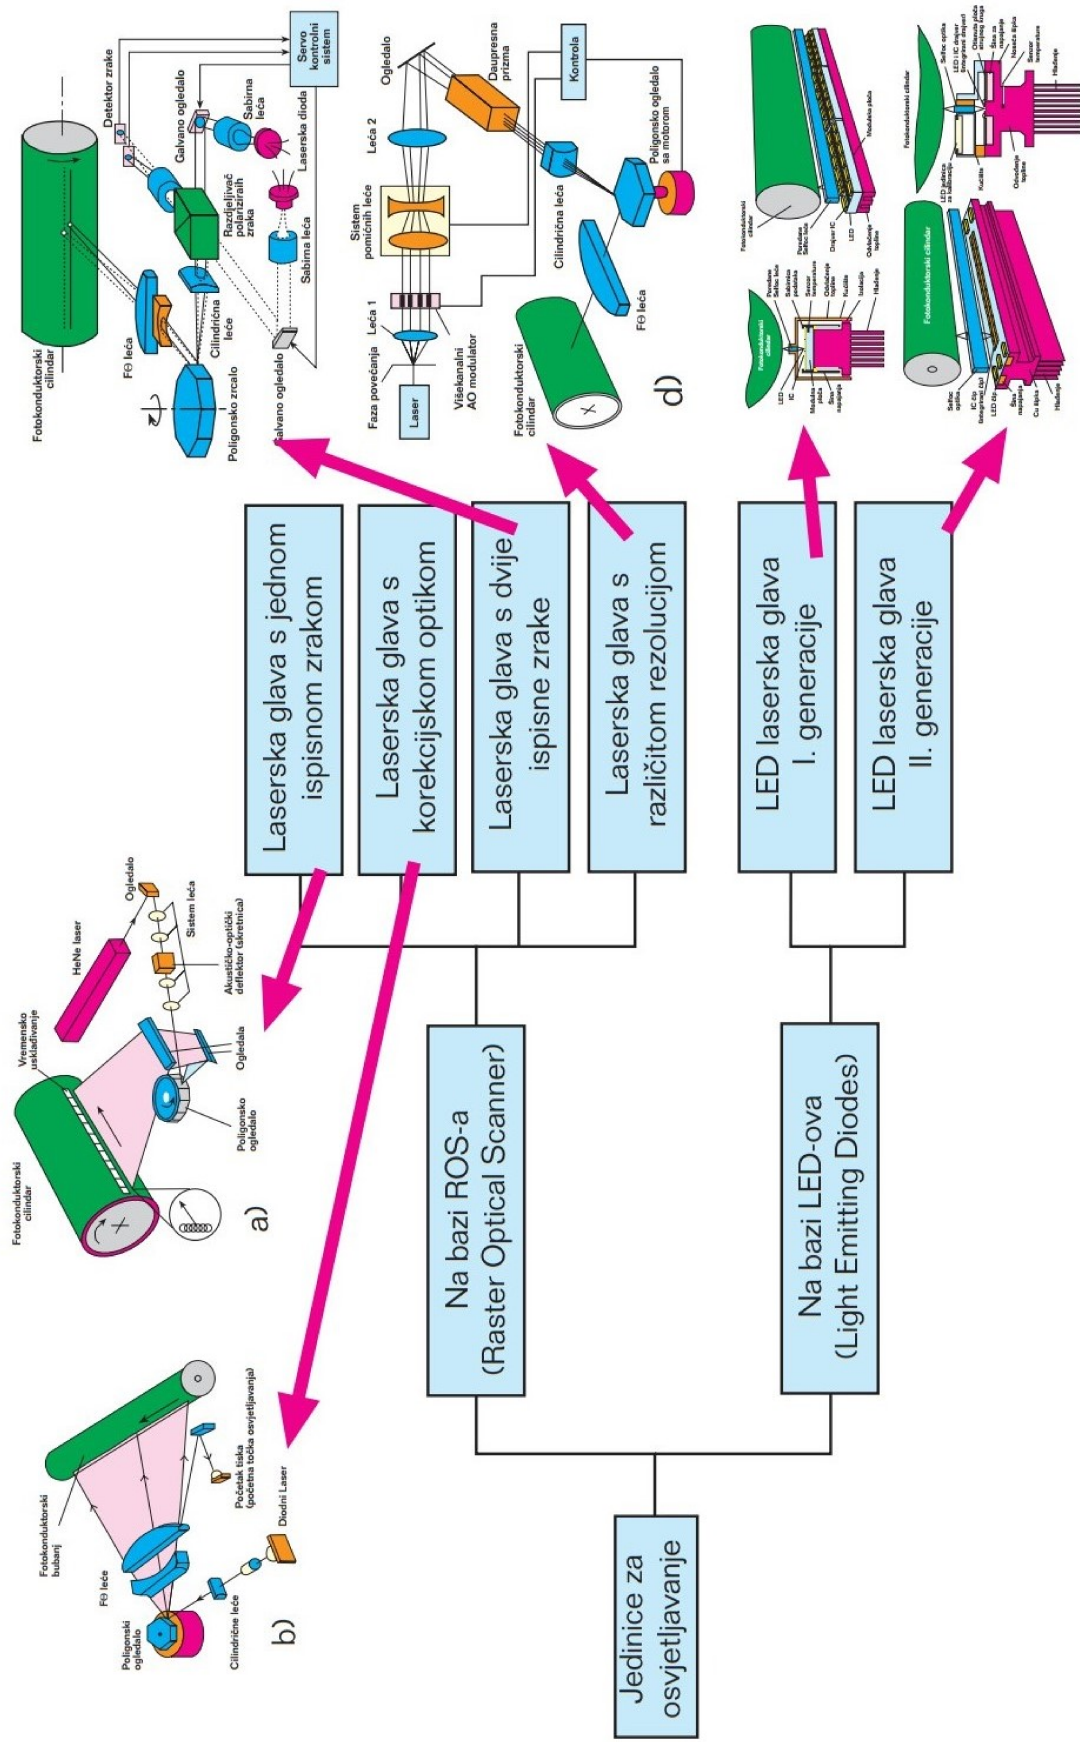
Jedinice za osvjetljavanje

Na bazi ROS-a (Raster Optical Scanner)

Na bazi LED-ova (Light Emitting Diodes)

Laserska glava s jednom ispisnom zrakom

Laserska glava s korekcijskom optikom

Laserska glava s dvije ispisne zrake

Laserska glava s različitom rezolucijom

LED laserska glava I. generacije

LED laserska glava II. generacije

a)
Fotokonduktorski cilindar
Vremensko usklađivanje
HeNe laser
Ogledalo
Sistem leća
Akustičko-optički deflektor (skretnica)
Ogledala
Poligonsko ogledalo

b)
Fotokonduktorski bubanj
Fθ leće
Poligonski ogledalo
Cilindrične leće
Početak tiska (početna točka osvjetljavanja)
Diodni Laser

c)
Fotokonduktorski cilindar
Detektor zrake
Servo kontrolni sistem
Galvano ogledalo
Sabirna leća
Laserska dioda
Razdjeljivač polariziranih zraka
Sabirna leća
Cilindrične leće
Fθ leća
Poligonsko zrcalo
Galvano ogledalo

d)
Ogledalo
Dvoprizmna prizma
Kontrola
Leća 2
Sistem pomičnih leće
Leća 1
Faza povećanja
Laser
Višekanalni AO modulator
Poligonsko ogledalo sa motorom
Cilindrična leća
Fθ leća
Fotokonduktorski cilindar

Fotokonduktorski cilindar
Modulacijska ploča
LED
IC
Selfoc leće
Senzor temperature
Odvođenje topline
Kućište
Izolacija
Hlađenje
Šina napajanja
Fotokonduktorski cilindar
Selfoc optika
IC čip
LED čip
Cu šipka
Hlađenje
Šina napajanja